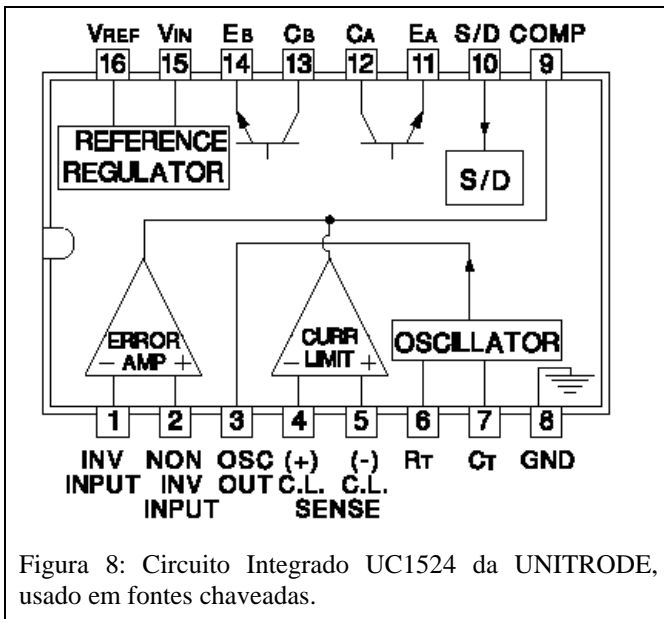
VREF VIN EB CB CA EA S/D COMP

16 15 14 13 12 11 10 9

REFERENCE REGULATOR

S/D

ERROR AMP − +

CURR LIMIT − +

OSCILLATOR

1 2 3 4 5 6 7 8

INV INPUT

NON INV INPUT

OSC OUT

(+) C.L.

(-) C.L.

SENSE

RT

CT

GND

Figura 8: Circuito Integrado UC1524 da UNITRODE, usado em fontes chaveadas.